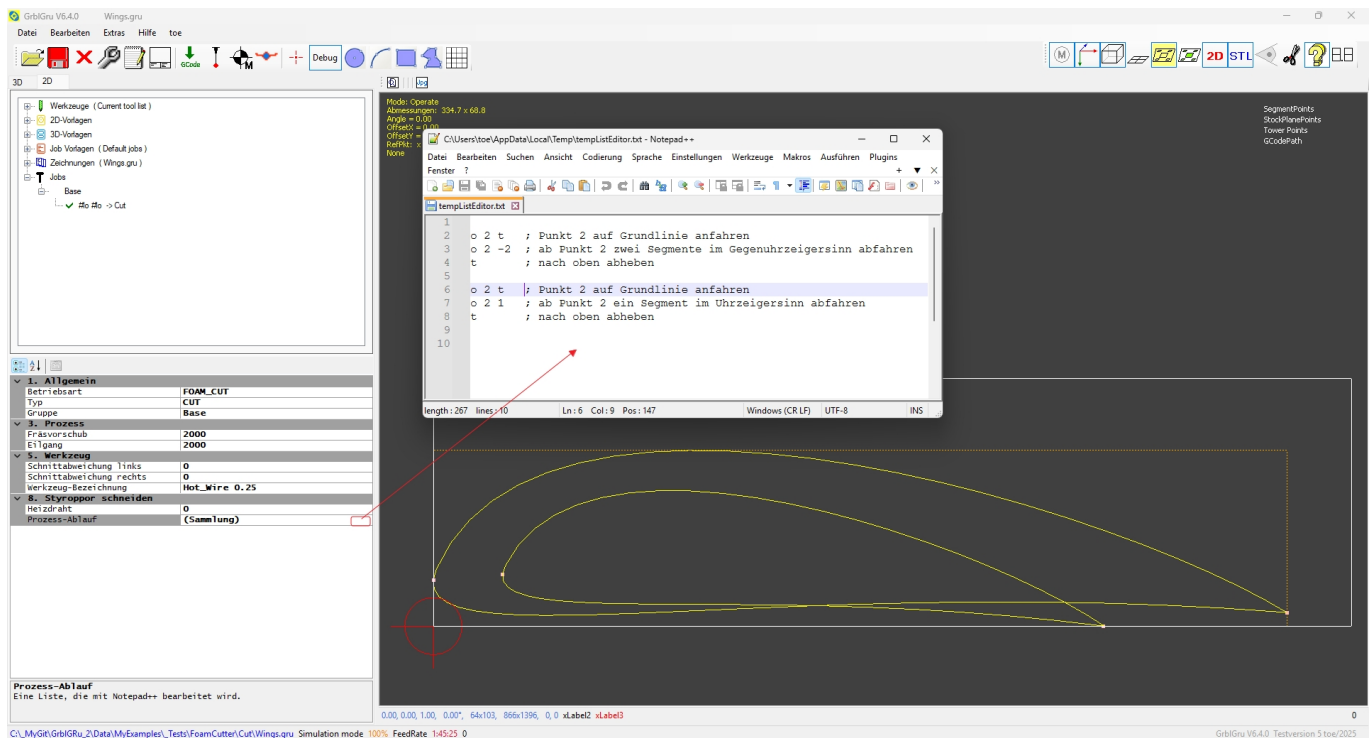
GrblGru V6.4.0 Wings.gru

Datei Bearbeiten Extras Hilfe toe

GCode Debug

2D STL

3D 2D

Werkzeuge ( Current tool list )
2D-Vorlagen
3D-Vorlagen
Job Vorlagen ( Default jobs )
Zeichnungen ( Wings.gru )
Jobs
Base
#o #o -> Cut

| 1. Allgemein | |
|---|---|
| Betriebsart | FOAM_CUT |
| Typ | CUT |
| Gruppe | Base |
| 3. Prozess | |
| Fräsvorschub | 2000 |
| Eilgang | 2000 |
| 5. Werkzeug | |
| Schnittabweichung links | 0 |
| Schnittabweichung rechts | 0 |
| Werkzeug-Bezeichnung | Hot_Wire 0.25 |
| 8. Styroppor schneiden | |
| Heizdraht | 0 |
| Prozess-Ablauf | (Sammlung) |

Prozess-Ablauf
Eine Liste, die mit Notepad++ bearbeitet wird.

Mode: Operate
Abmessungen: 334.7 x 68.8
Angle = 0.00
OffsetX = 0.00
OffsetY =
RefPkt:
None

SegmentPoints
StockPlanePoints
Tower Points
GCodePath

C:\Users\toe\AppData\Local\Temp\tempListEditor.txt - Notepad++

Datei Bearbeiten Suchen Ansicht Codierung Sprache Einstellungen Werkzeuge Makros Ausführen Plugins
Fenster ?

tempListEditor.txt

1
2 o 2 t ; Punkt 2 auf Grundlinie anfahren
3 o 2 -2 ; ab Punkt 2 zwei Segmente im Gegenuhrzeigersinn abfahren
4 t ; nach oben abheben
5
6 o 2 t ; Punkt 2 auf Grundlinie anfahren
7 o 2 1 ; ab Punkt 2 ein Segment im Uhrzeigersinn abfahren
8 t ; nach oben abheben
9
10

length : 267 lines : 10 Ln : 6 Col : 9 Pos : 147 Windows (CR LF) UTF-8 INS

0.00, 0.00, 1.00, 0.00°, 64x103, 866x1396, 0, 0 xLabel2 xLabel3 0

C:\_MyGit\GrblGRu_2\Data\MyExamples\_Tests\FoamCutter\Cut\Wings.gru Simulation mode 100% FeedRate 1:45:25 0 GrblGru V6.4.0 Testversion 5 toe/2025